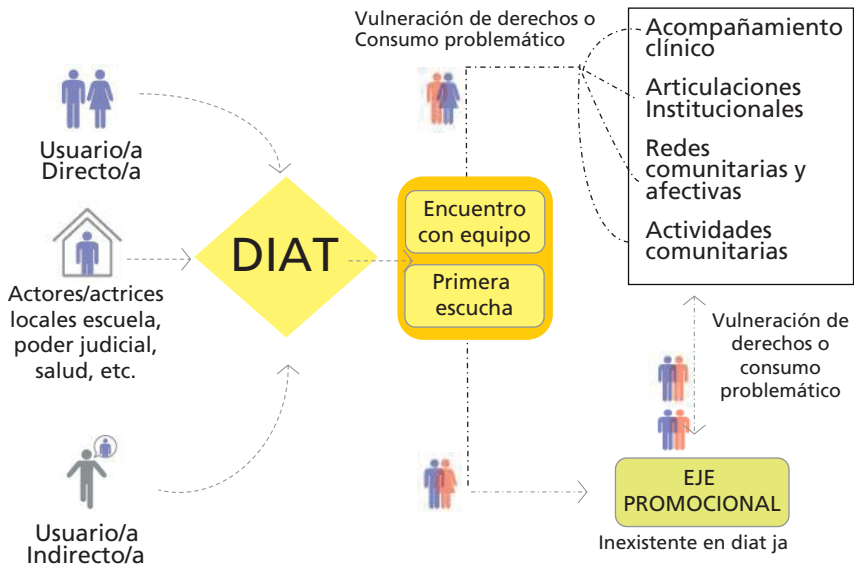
Usuario/a Directo/a

Actores/actrices locales escuela, poder judicial, salud, etc.

Usuario/a Indirecto/a

DIAT

Encuentro con equipo

Primera escucha

Vulneración de derechos o Consumo problemático

Acompañamiento clínico

Articulaciones Institucionales

Redes comunitarias y afectivas

Actividades comunitarias

Vulneración de derechos o consumo problemático

EJE PROMOCIONAL

Inexistente en diat ja